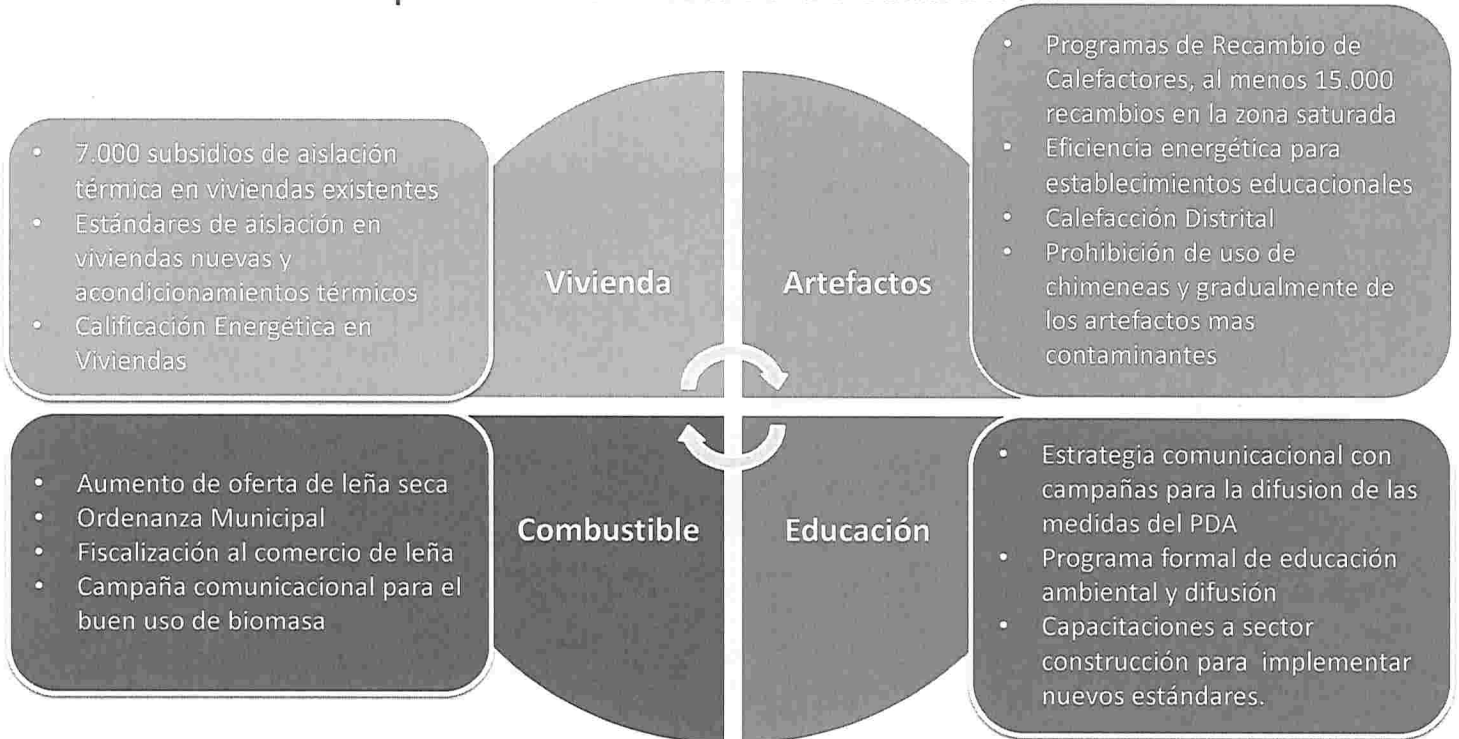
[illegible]

- 7.000 subsidios de aislación térmica en viviendas existentes
- Estándares de aislación en viviendas nuevas y acondicionamientos térmicos
- Calificación Energética en Viviendas

Vivienda

Artefactos

- Programas de Recambio de Calefactores, al menos 15.000 recambios en la zona saturada
- Eficiencia energética para establecimientos educacionales
- Calefacción Distrital
- Prohibición de uso de chimeneas y gradualmente de los artefactos mas contaminantes

- Aumento de oferta de leña seca
- Ordenanza Municipal
- Fiscalización al comercio de leña
- Campaña comunicacional para el buen uso de biomasa

Combustible

Educación

- Estrategia comunicacional con campañas para la difusion de las medidas del PDA
- Programa formal de educación ambiental y difusión
- Capacitaciones a sector construcción para implementar nuevos estándares.